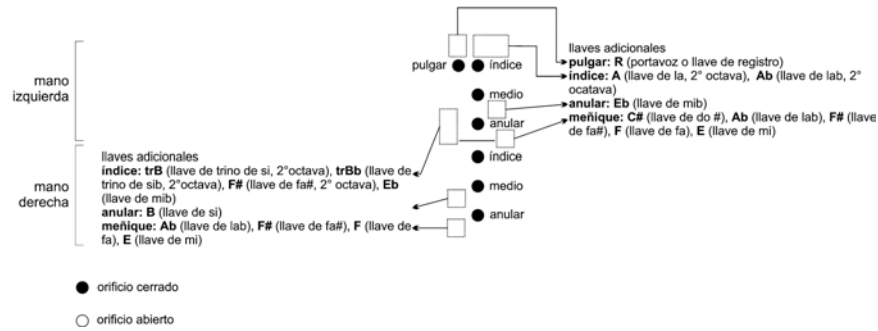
mano izquierda

pulgar

índice

medio

anular

llaves adicionales
**pulgar: R** (portavoz o llave de registro)
**índice: A** (llave de la, 2° octava), **Ab** (llave de lab, 2° ocatava)
**anular: Eb** (llave de mib)
**meñique: C#** (llave de do #), **Ab** (llave de lab), **F#** (llave de fa#), **F** (llave de fa), **E** (llave de mi)

mano derecha

llaves adicionales
**índice: trB** (llave de trino de si, 2°octava), **trBb** (llave de trino de sib, 2°octava), **F#** (llave de fa#, 2° octava), **Eb** (llave de mib)
**anular: B** (llave de si)
**meñique: Ab** (llave de lab), **F#** (llave de fa#), **F** (llave de fa), **E** (llave de mi)

índice

medio

anular

orificio cerrado

orificio abierto